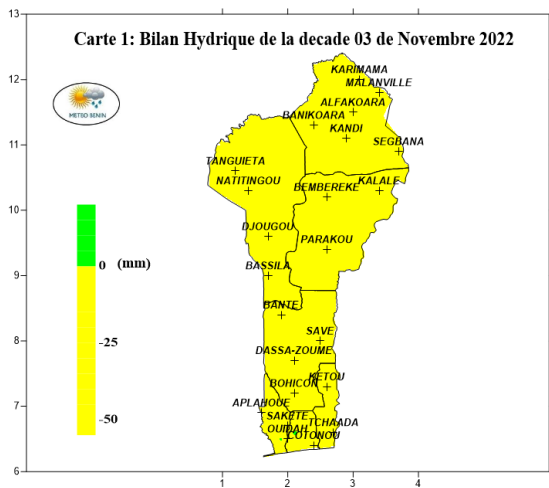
Carte 1: Bilan Hydrique de la decade 03 de Novembre 2022

METEO BENIN

13
12
11
10
9
8
7
6

1
2
3
4

0 (mm)
-25
-50

KARIMAMA
MALANVILLE
ALFAKOARA
BANIKOARA
KANDI
SEGBANA
TANGUIETA
NATITINGOU
BEMBEREKE
KALALE
DJOUGOU
PARAKOU
BASSILA
BANTE
SAVE
DASSA-ZOUME
KETOU
BOHICON
APLAHOUE
SAKETE
OUIDAH
TCHAADA
COTONOU